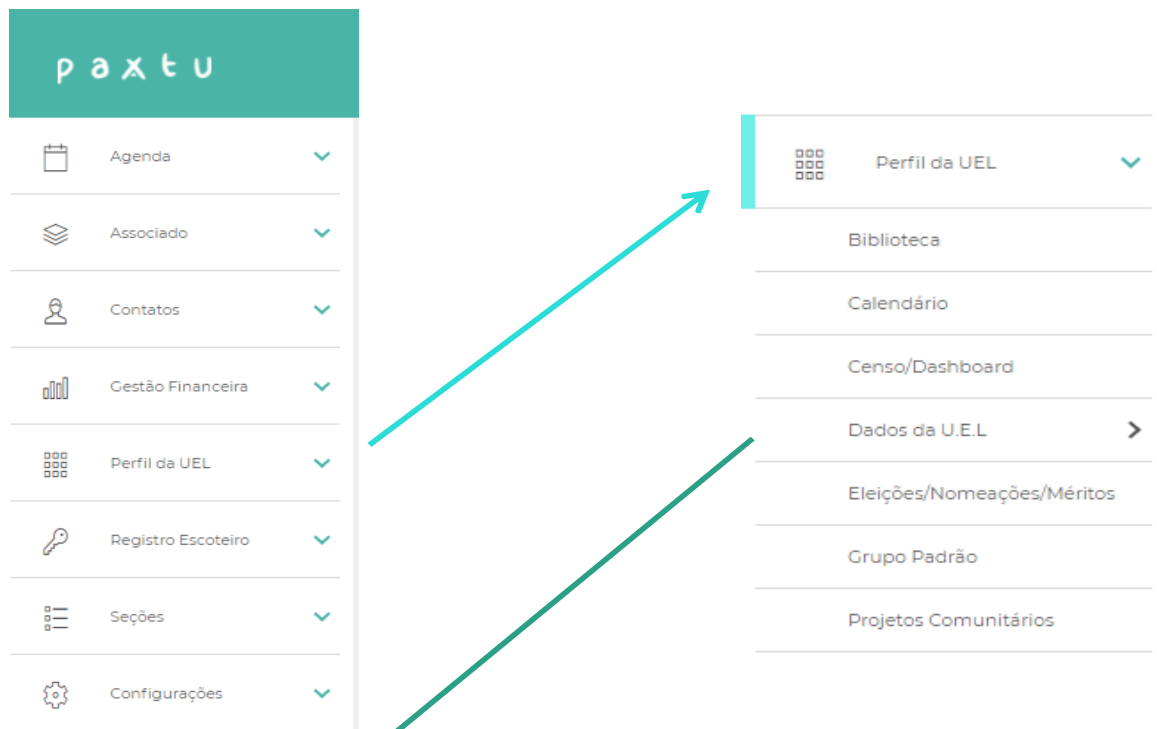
paxtu

Agenda

Associado

Contatos

Gestão Financeira

Perfil da UEL

Registro Escoteiro

Seções

Configurações

Perfil da UEL

Biblioteca

Calendário

Censo/Dashboard

Dados da U.E.L

Eleições/Nomeações/Méritos

Grupo Padrão

Projetos Comunitários